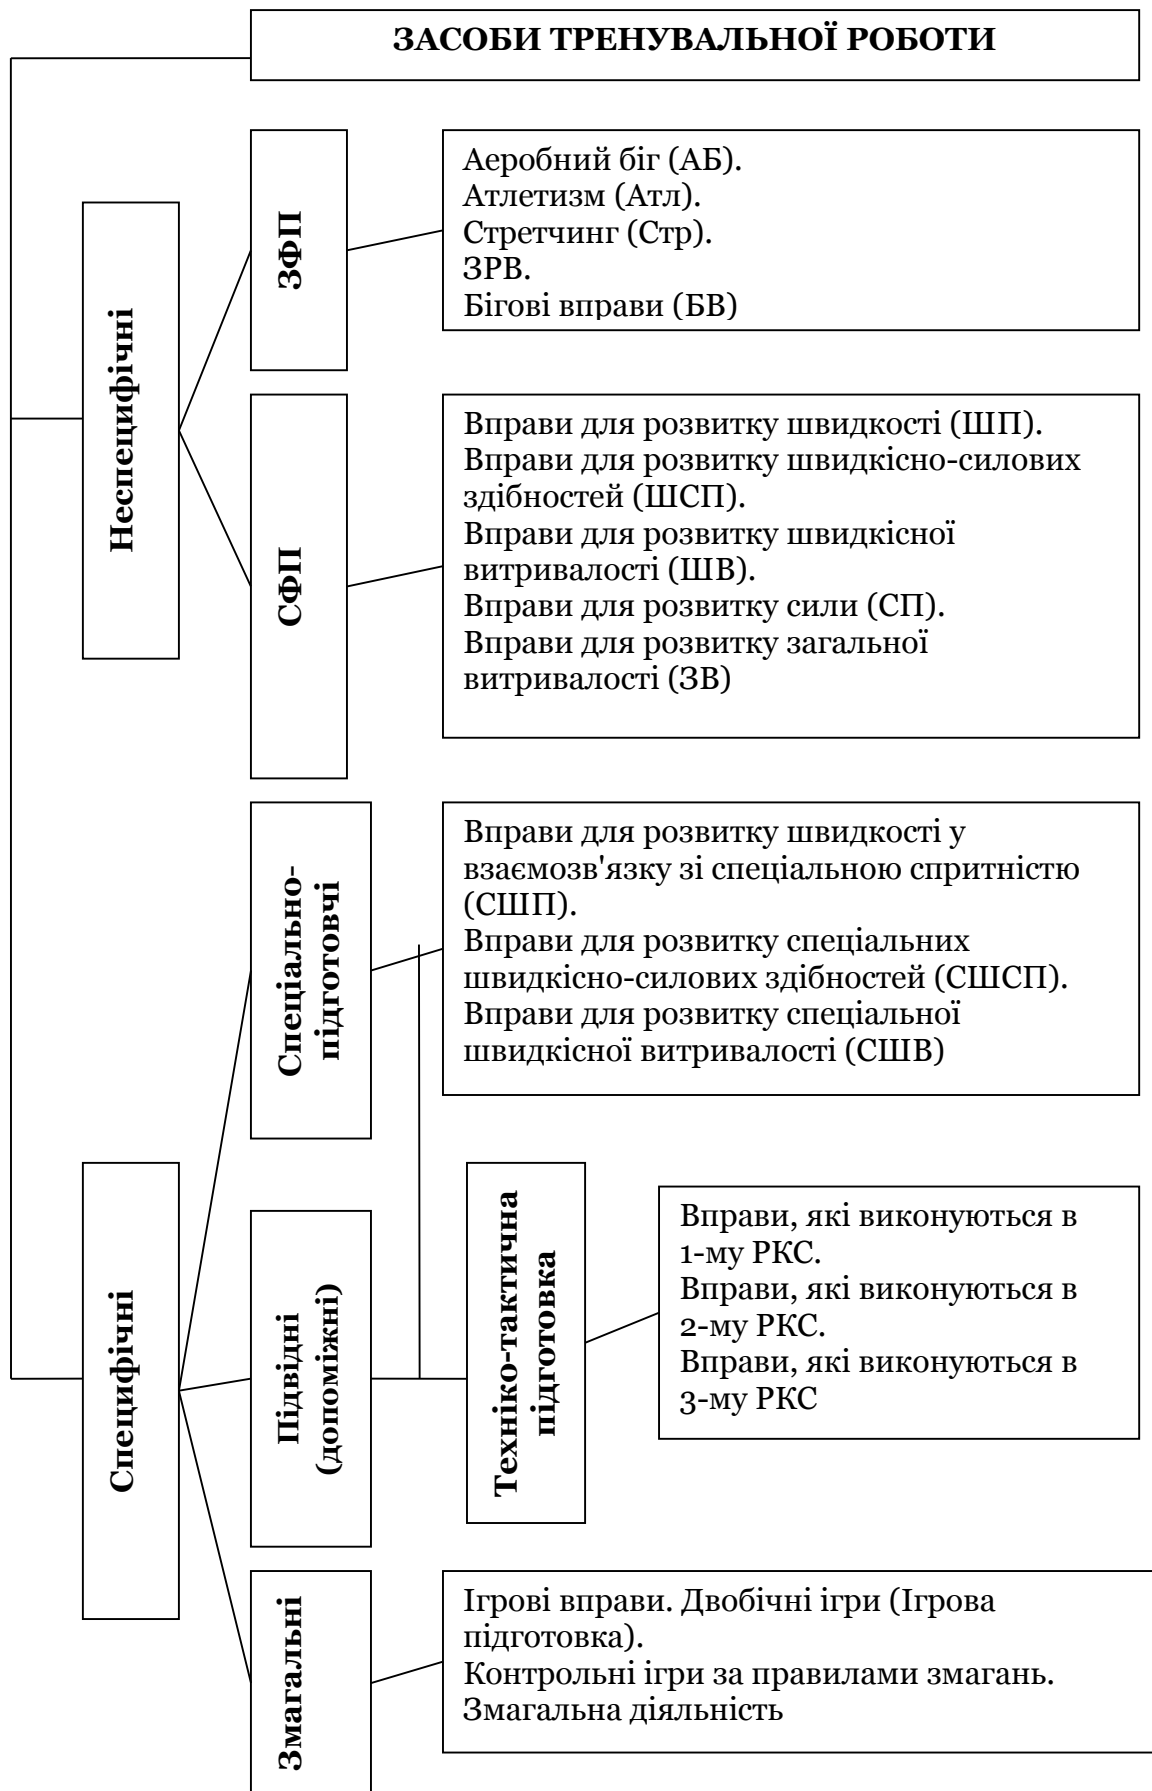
ЗАСОБИ ТРЕНУВАЛЬНОЇ РОБОТИ

Неспецифічні

ЗФП

Аеробний біг (АБ).
Атлетизм (Атл).
Стретчинг (Стр).
ЗРВ.
Бігові вправи (БВ)

СФП

Вправи для розвитку швидкості (ШП).
Вправи для розвитку швидкісно-силових здібностей (ШСП).
Вправи для розвитку швидкісної витривалості (ШВ).
Вправи для розвитку сили (СП).
Вправи для розвитку загальної витривалості (ЗВ)

Специфічні

Спеціально-підготовчі

Вправи для розвитку швидкості у взаємозв'язку зі спеціальною спритністю (СШП).
Вправи для розвитку спеціальних швидкісно-силових здібностей (СШСП).
Вправи для розвитку спеціальної швидкісної витривалості (СШВ)

Підвідні (допоміжні)

Техніко-тактична підготовка

Вправи, які виконуються в 1-му РКС.
Вправи, які виконуються в 2-му РКС.
Вправи, які виконуються в 3-му РКС

Змагальні

Ігрові вправи. Двобічні ігри (Ігрова підготовка).
Контрольні ігри за правилами змагань.
Змагальна діяльність